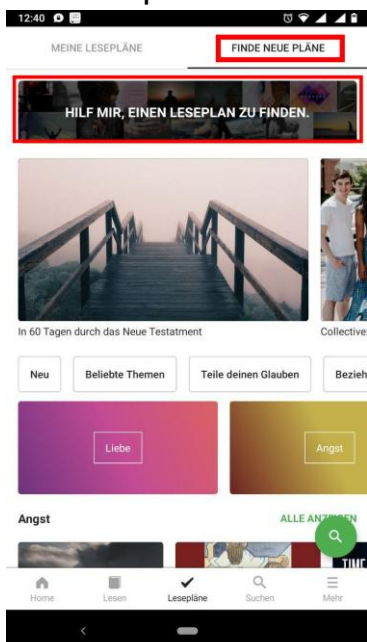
12:40

MEINE LESEPLÄNE

FINDE NEUE PLÄNE

HILF MIR, EINEN LESEPLAN ZU FINDEN.

In 60 Tagen durch das Neue Testament

Collective

Neu

Beliebte Themen

Teile deinen Glauben

Bezieh

Liebe

Angst

Angst

ALLE ANZ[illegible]

Home

Lesen

Lesepläne

Suchen

Mehr